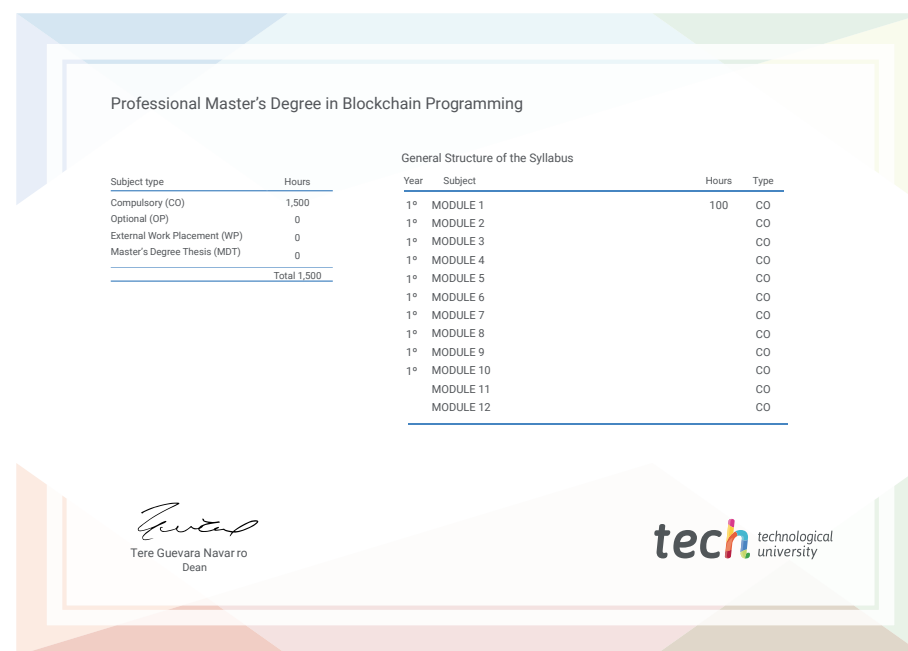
Professional Master's Degree in Blockchain Programming

| Subject type | Hours |
|---|---|
| Compulsory (CO) | 1,500 |
| Optional (OP) | 0 |
| External Work Placement (WP) | 0 |
| Master's Degree Thesis (MDT) | 0 |
| | Total 1,500 |

General Structure of the Syllabus

| Year | Subject | Hours | Type |
|---|---|---|---|
| 1º | MODULE 1 | 100 | CO |
| 1º | MODULE 2 | | CO |
| 1º | MODULE 3 | | CO |
| 1º | MODULE 4 | | CO |
| 1º | MODULE 5 | | CO |
| 1º | MODULE 6 | | CO |
| 1º | MODULE 7 | | CO |
| 1º | MODULE 8 | | CO |
| 1º | MODULE 9 | | CO |
| 1º | MODULE 10 | | CO |
| | MODULE 11 | | CO |
| | MODULE 12 | | CO |

Tere Guevara Navarro
Dean

tech technological university